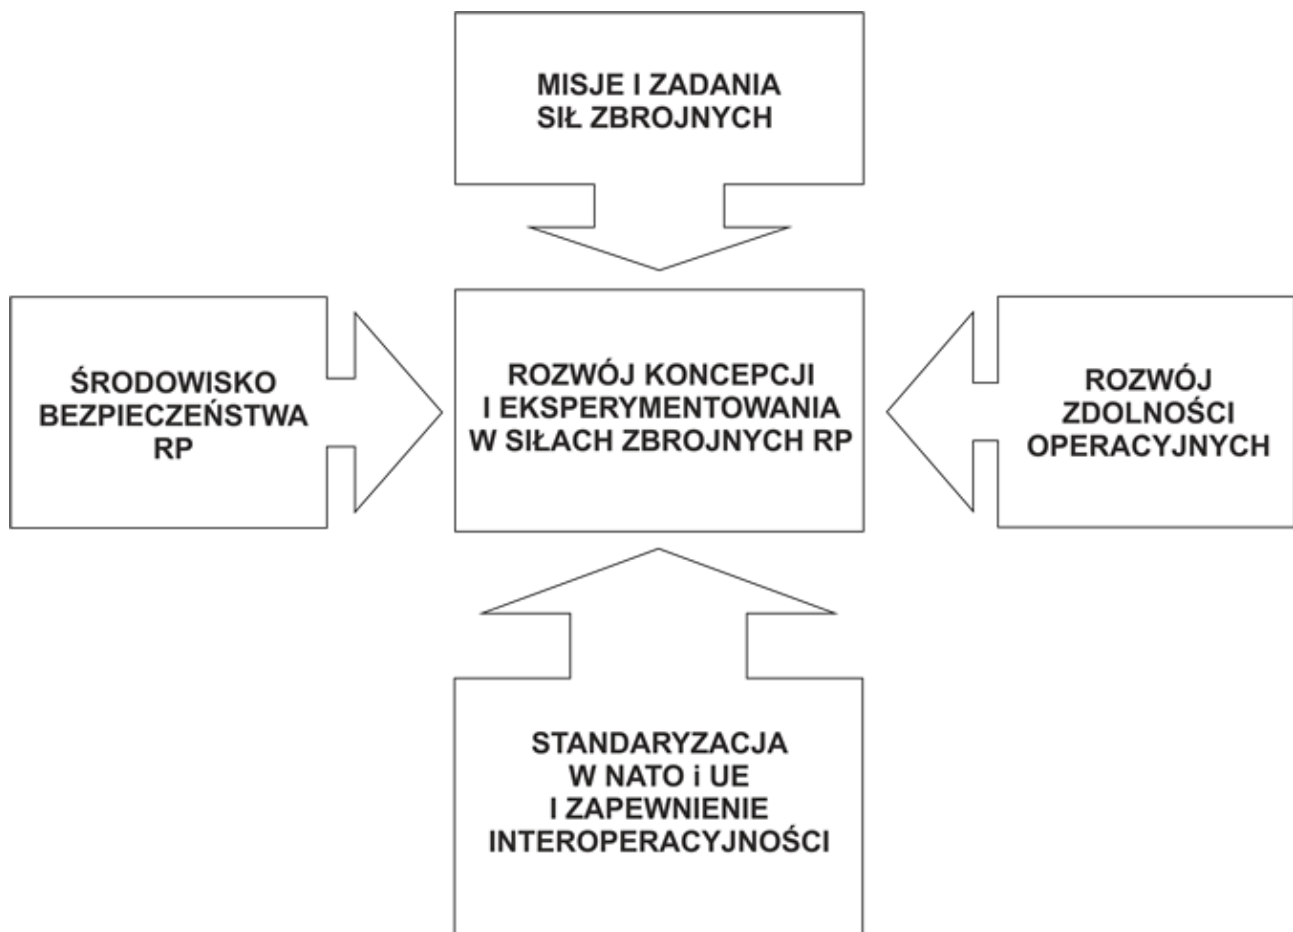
MISJE I ZADANIA
SIŁ ZBROJNYCH

ŚRODOWISKO
BEZPIECZEŃSTWA
RP

ROZWÓJ KONCEPCJI
I EKSPERYMENTOWANIA
W SIŁACH ZBROJNYCH RP

ROZWÓJ
ZDOLNOŚCI
OPERACYJNYCH

STANDARYZACJA
W NATO i UE
I ZAPEWNIENIE
INTEROPERACYJNOŚCI